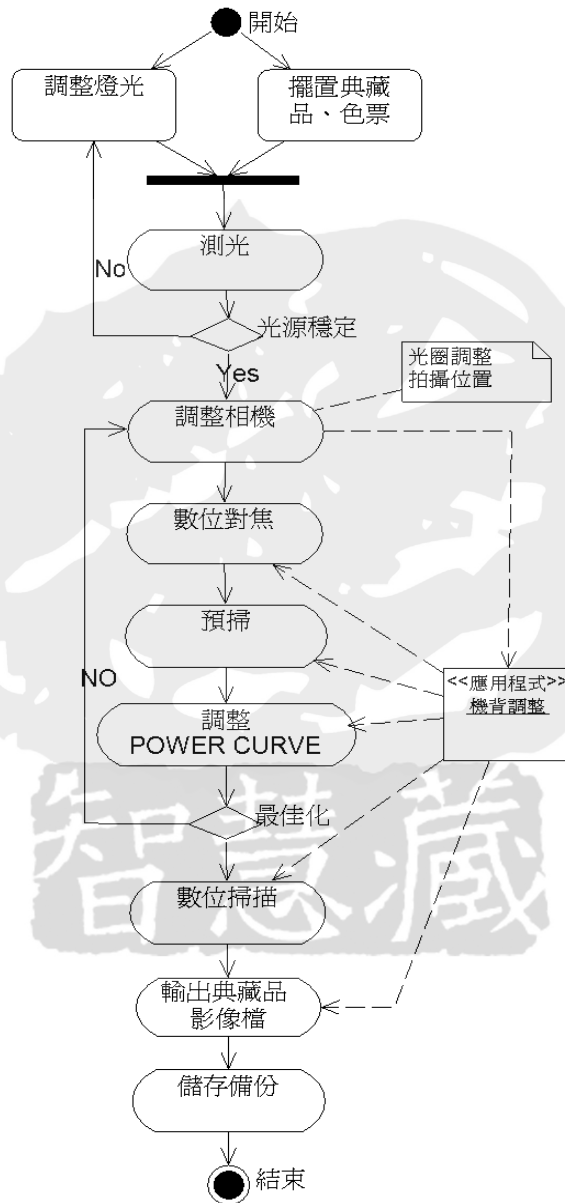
開始

調整燈光

擺置典藏品、色票

測光

No

光源穩定

Yes

光圈調整
拍攝位置

調整相機

數位對焦

預掃

NO

<<應用程式>>
機背調整

調整
POWER CURVE

最佳化

智慧藏

數位掃描

輸出典藏品影像檔

儲存備份

結束